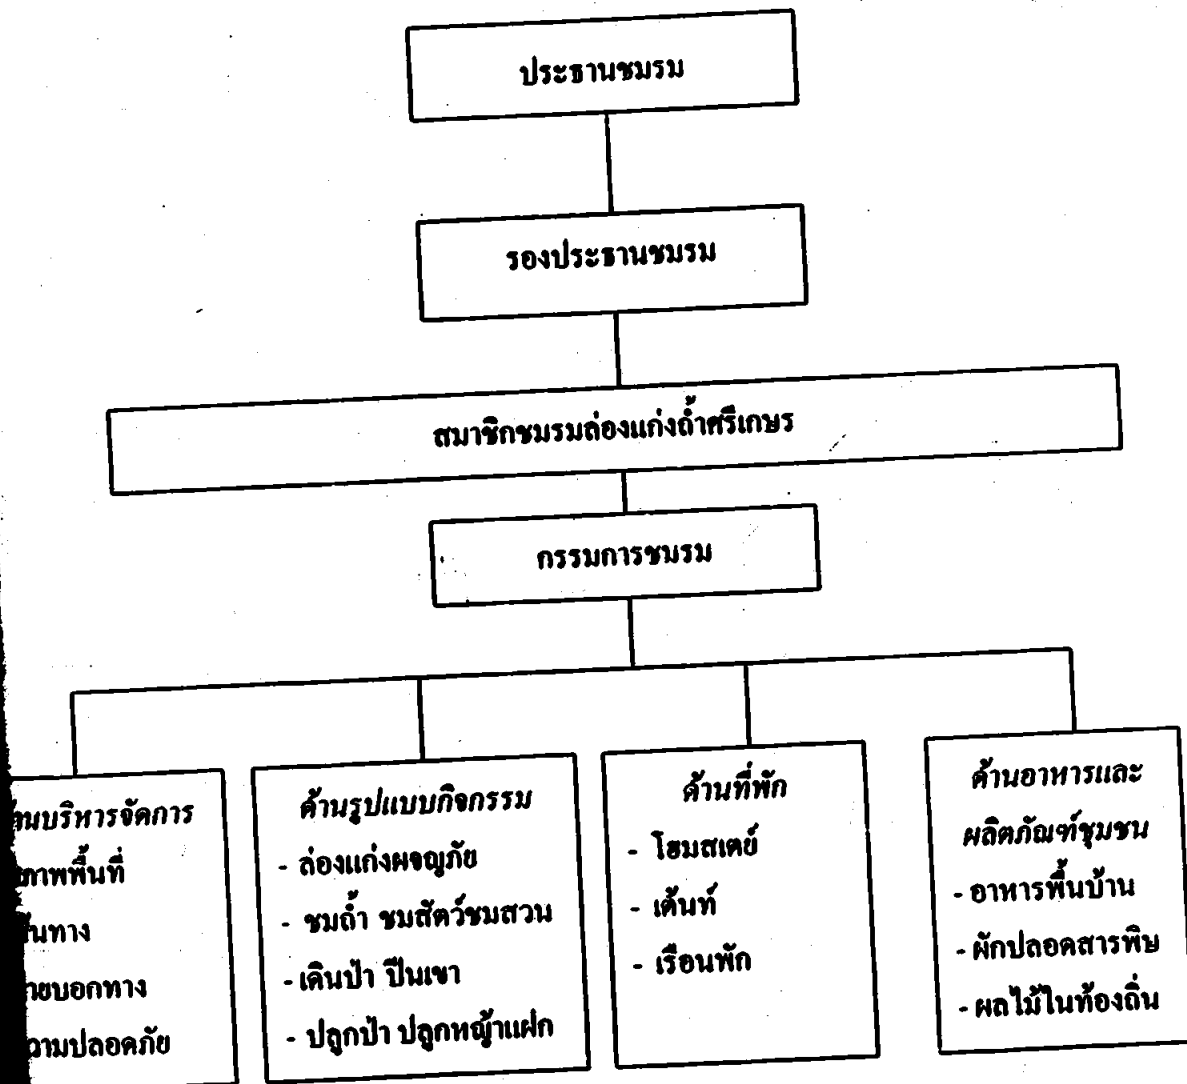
ประธานชมรม

รองประธานชมรม

สมาชิกชมรมล่องแก่งถ้ำศรีเกษร

กรรมการชมรม

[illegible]นบริหารจัดการ
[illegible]ภาพพื้นที่
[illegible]นทาง
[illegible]ายบอกทาง
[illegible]วามปลอดภัย

ด้านรูปแบบกิจกรรม
- ล่องแก่งผจญภัย
- ชมถ้ำ ชมสัตว์ชมสวน
- เดินป่า ปีนเขา
- ปลูกป่า ปลูกหญ้าแฝก

ด้านที่พัก
- โฮมสเตย์
- เต้นท์
- เรือนพัก

ด้านอาหารและผลิตภัณฑ์ชุมชน
- อาหารพื้นบ้าน
- ผักปลอดสารพิษ
- ผลไม้ในท้องถิ่น